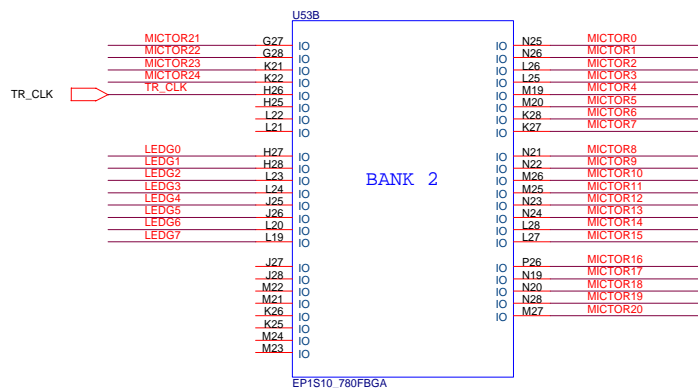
U53B

TR_CLK

MICTOR21 G27 IO
MICTOR22 G28 IO
MICTOR23 K21 IO
MICTOR24 K22 IO
TR_CLK H26 IO
H25 IO
L22 IO
L21 IO

LEDG0 H27 IO
LEDG1 H28 IO
LEDG2 L23 IO
LEDG3 L24 IO
LEDG4 J25 IO
LEDG5 J26 IO
LEDG6 L20 IO
LEDG7 L19 IO

J27 IO
J28 IO
M22 IO
M21 IO
K26 IO
K25 IO
M24 IO
M23 IO

BANK 2

IO N25 MICTOR0
IO N26 MICTOR1
IO L26 MICTOR2
IO L25 MICTOR3
IO M19 MICTOR4
IO M20 MICTOR5
IO K28 MICTOR6
IO K27 MICTOR7

IO N21 MICTOR8
IO N22 MICTOR9
IO M26 MICTOR10
IO M25 MICTOR11
IO N23 MICTOR12
IO N24 MICTOR13
IO L28 MICTOR14
IO L27 MICTOR15

IO P26 MICTOR16
IO N19 MICTOR17
IO N20 MICTOR18
IO N28 MICTOR19
IO M27 MICTOR20

EP1S10_780FBGA